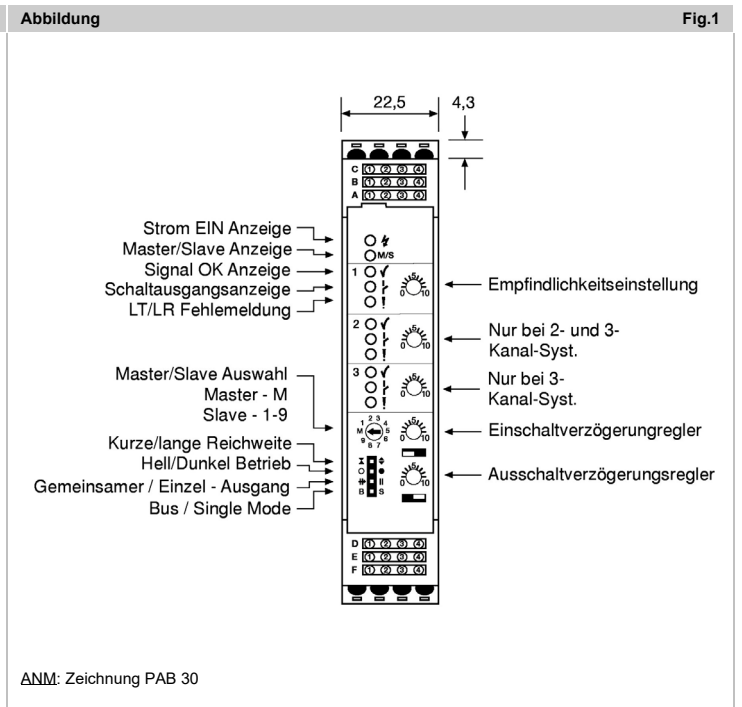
Abbildung

Fig.1

22,5

4,3

C ① ② ③ ④
B ① ② ③ ④
A ① ② ③ ④

Strom EIN Anzeige
Master/Slave Anzeige
Signal OK Anzeige
Schaltausgangsanzeige
LT/LR Fehlemeldung

M/S

1

0 5 10

Empfindlichkeitseinstellung

2

0 5 10

Nur bei 2- und 3-Kanal-Syst.

3

0 5 10

Nur bei 3-Kanal-Syst.

Master/Slave Auswahl
Master - M
Slave - 1-9

1 2 3 4 5 6 7 8 9 M

0 5 10

Einschaltverzögerungregler

Kurze/lange Reichweite
Hell/Dunkel Betrieb
Gemeinsamer / Einzel - Ausgang
Bus / Single Mode

B S

0 5 10

Ausschaltverzögerungsregler

D ① ② ③ ④
E ① ② ③ ④
F ① ② ③ ④

ANM: Zeichnung PAB 30